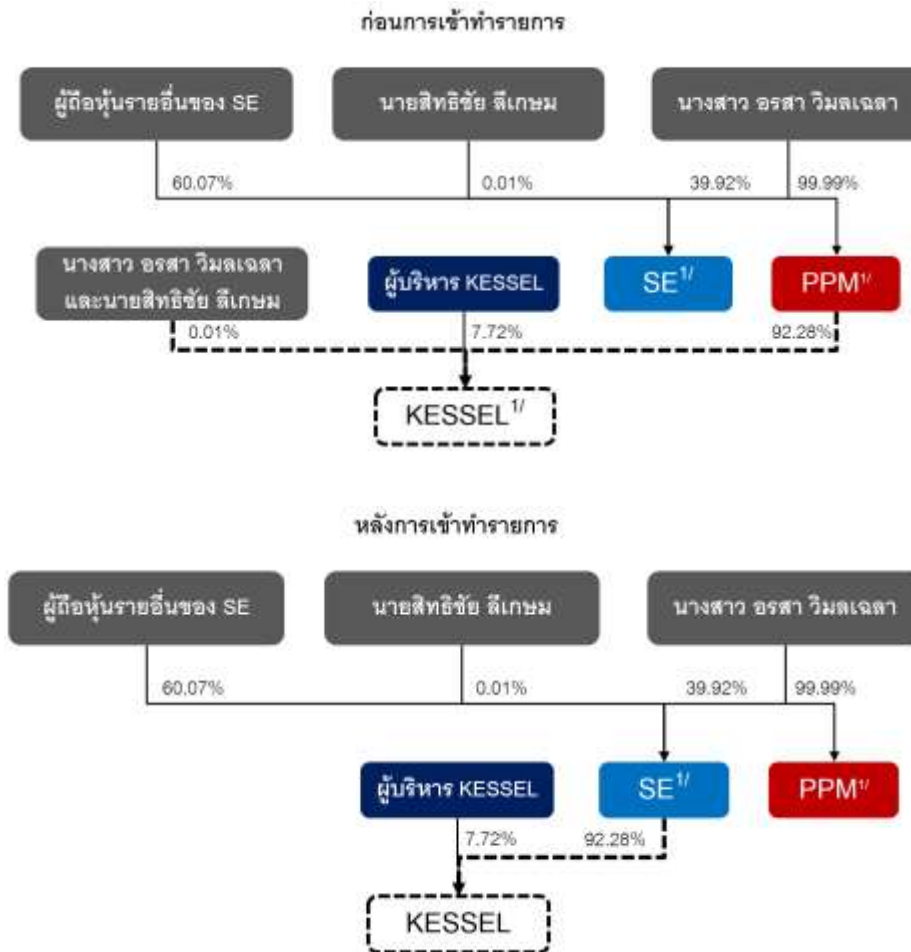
ก่อนการเข้าทำรายการ

ผู้ถือหุ้นรายอื่นของ SE

นายสิทธิชัย ลีเกษม

นางสาว อรสา วิมลเฉลา

60.07%

0.01%

39.92%

99.99%

นางสาว อรสา วิมลเฉลา และนายสิทธิชัย ลีเกษม

ผู้บริหาร KESSEL

$SE^{1/}$

$PPM^{1/}$

0.01%

7.72%

92.28%

$KESSEL^{1/}$

หลังการเข้าทำรายการ

ผู้ถือหุ้นรายอื่นของ SE

นายสิทธิชัย ลีเกษม

นางสาว อรสา วิมลเฉลา

60.07%

0.01%

39.92%

99.99%

ผู้บริหาร KESSEL

$SE^{1/}$

$PPM^{1/}$

7.72%

92.28%

KESSEL